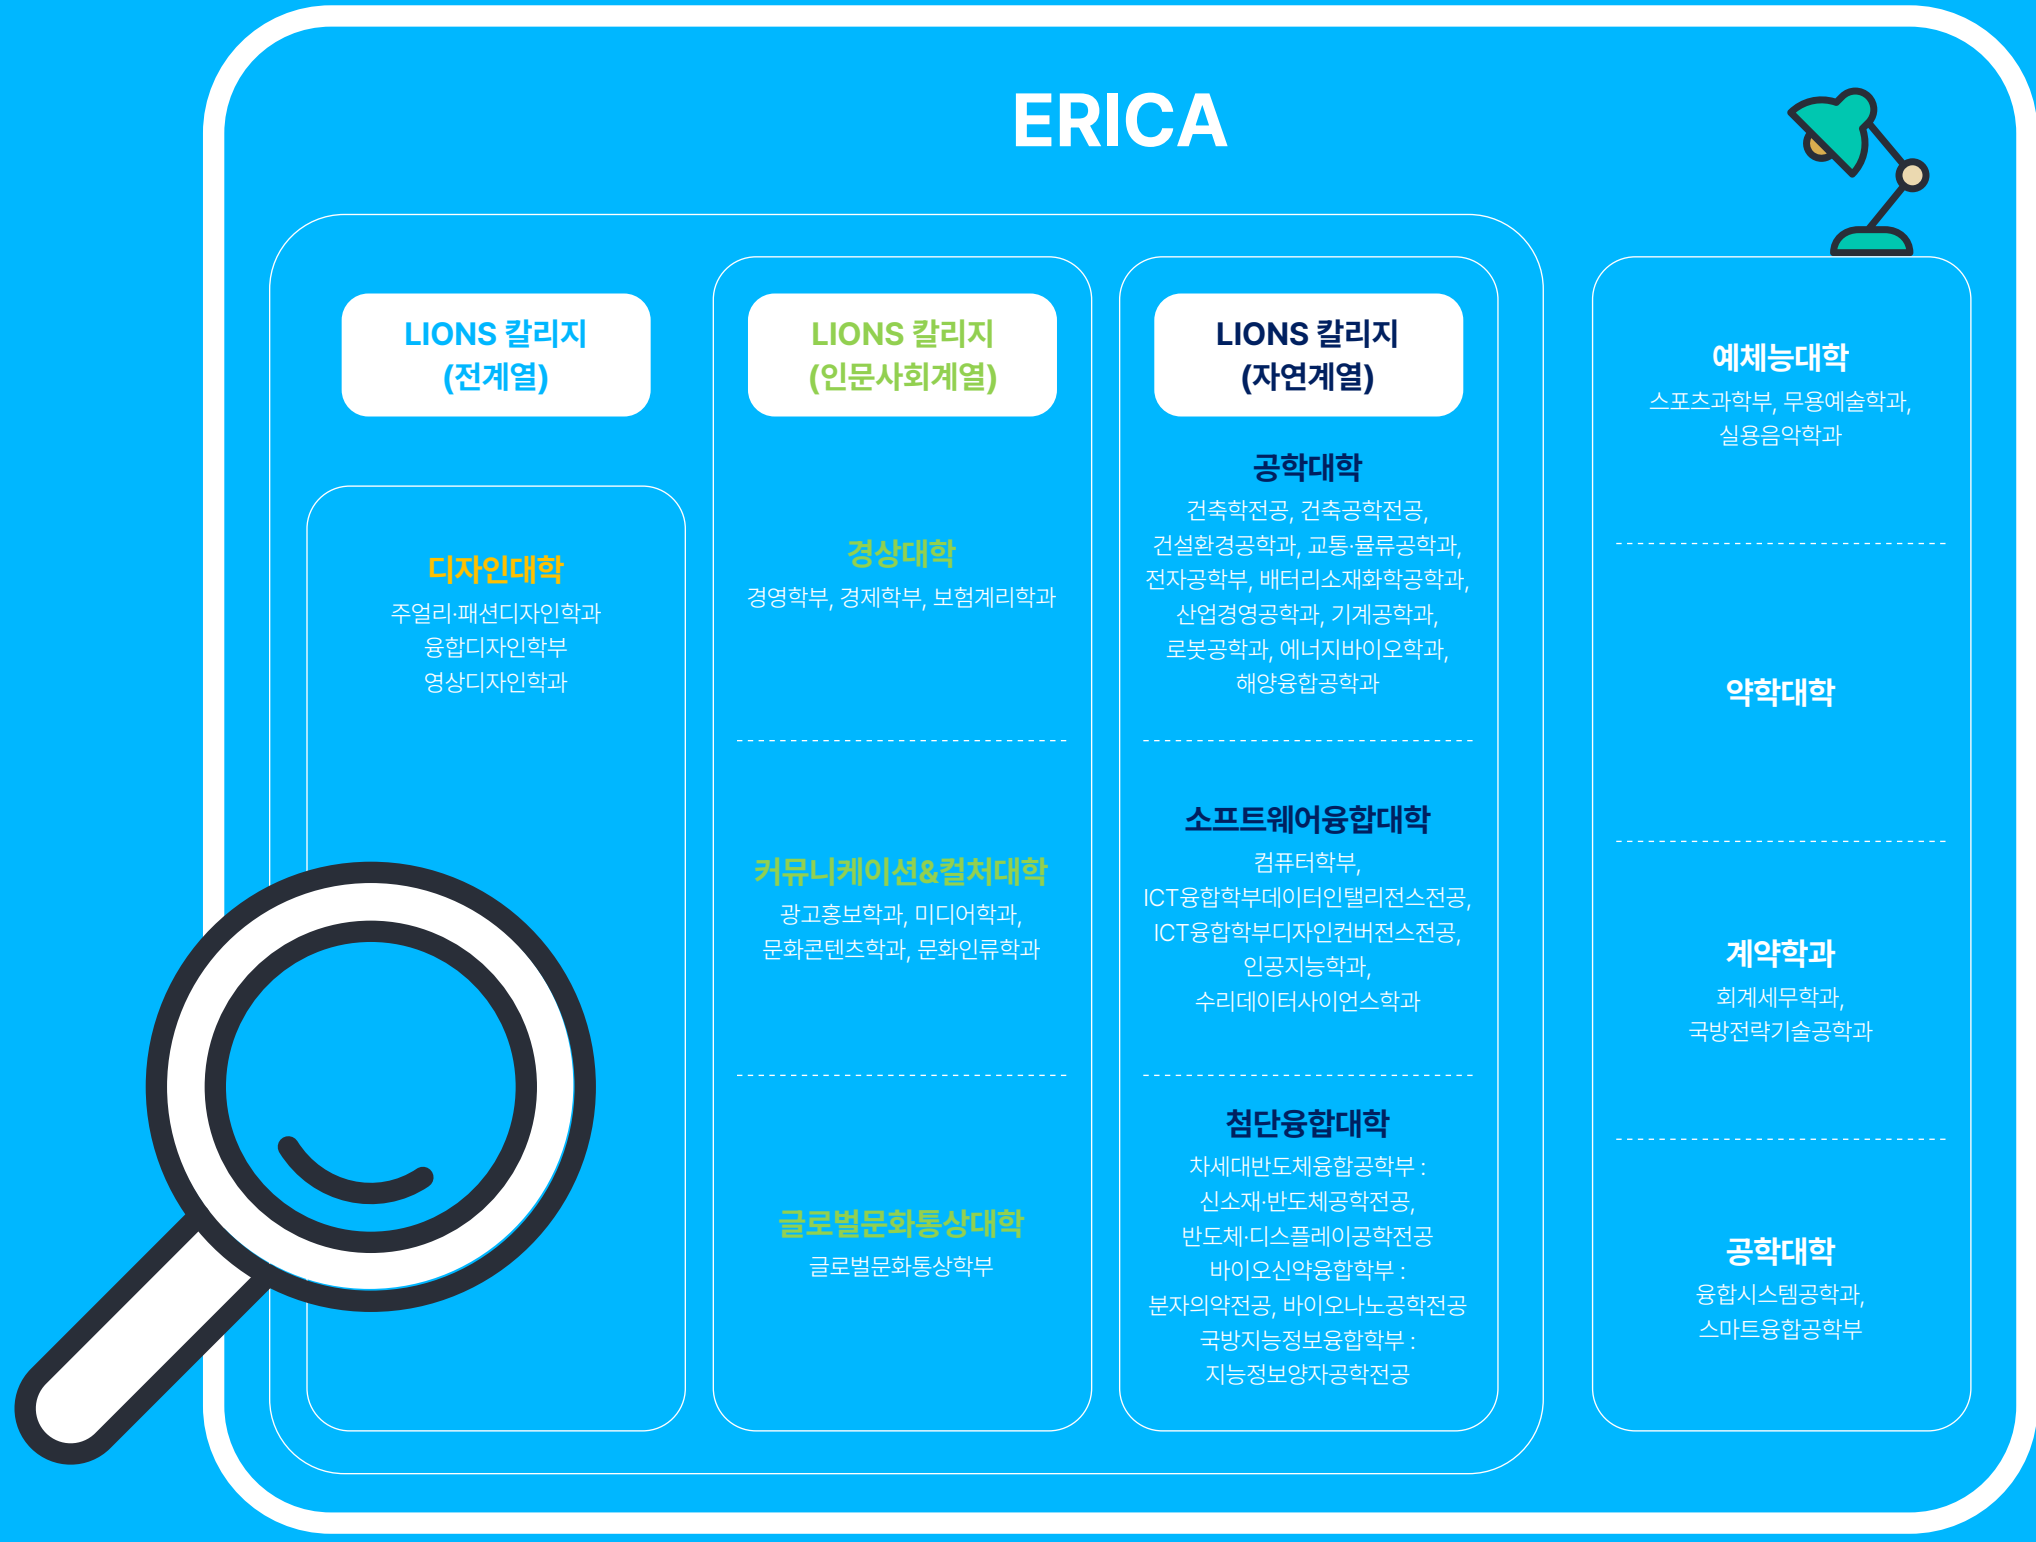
ERICA

LIONS 칼리지
(전계열)

디자인대학
주얼리·패션디자인학과
융합디자인학부
영상디자인학과

LIONS 칼리지
(인문사회계열)

경상대학
경영학부, 경제학부, 보험계리학과

커뮤니케이션&컬처대학
광고홍보학과, 미디어학과, 문화콘텐츠학과, 문화인류학과

글로벌문화통상대학
글로벌문화통상학부

LIONS 칼리지
(자연계열)

공학대학
건축학전공, 건축공학전공, 건설환경공학과, 교통·물류공학과, 전자공학부, 배터리소재화학공학과, 산업경영공학과, 기계공학과, 로봇공학과, 에너지바이오학과, 해양융합공학과

소프트웨어융합대학
컴퓨터학부, ICT융합학부데이터인텔리전스전공, ICT융합학부디자인컨버전스전공, 인공지능학과, 수리데이터사이언스학과

첨단융합대학
차세대반도체융합공학부 : 신소재·반도체공학전공, 반도체·디스플레이공학전공
바이오신약융합학부 : 분자의약전공, 바이오나노공학전공
국방지능정보융합학부 : 지능정보양자공학전공

예체능대학
스포츠과학부, 무용예술학과, 실용음악학과

약학대학

계약학과
회계세무학과, 국방전략기술공학과

공학대학
융합시스템공학과, 스마트융합공학부